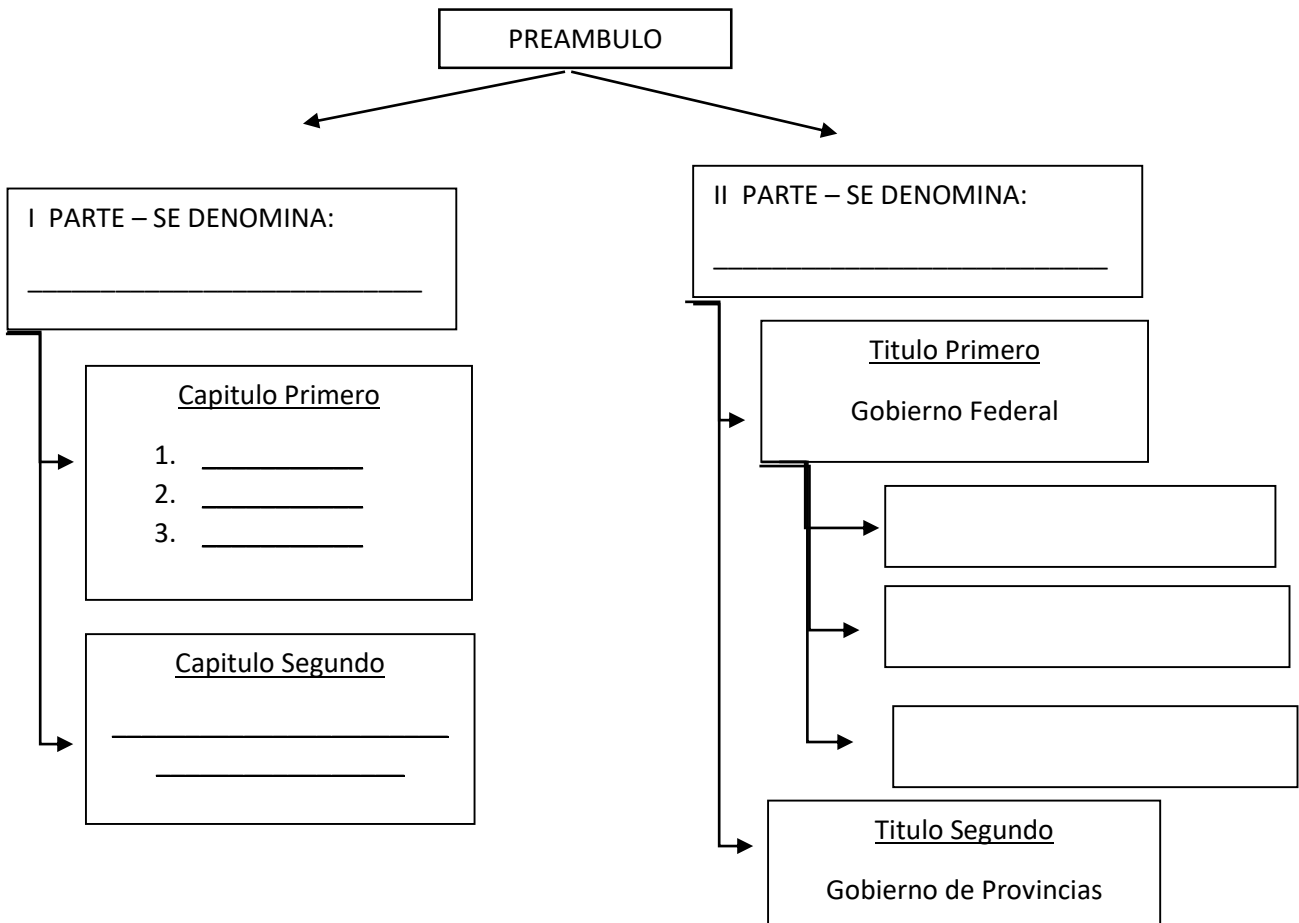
PREAMBULO

I PARTE – SE DENOMINA:

______________________________

Capitulo Primero

1. ____________
2. ____________
3. ____________

Capitulo Segundo

________________________

________________

II PARTE – SE DENOMINA:

______________________________

Titulo Primero

Gobierno Federal

Titulo Segundo

Gobierno de Provincias